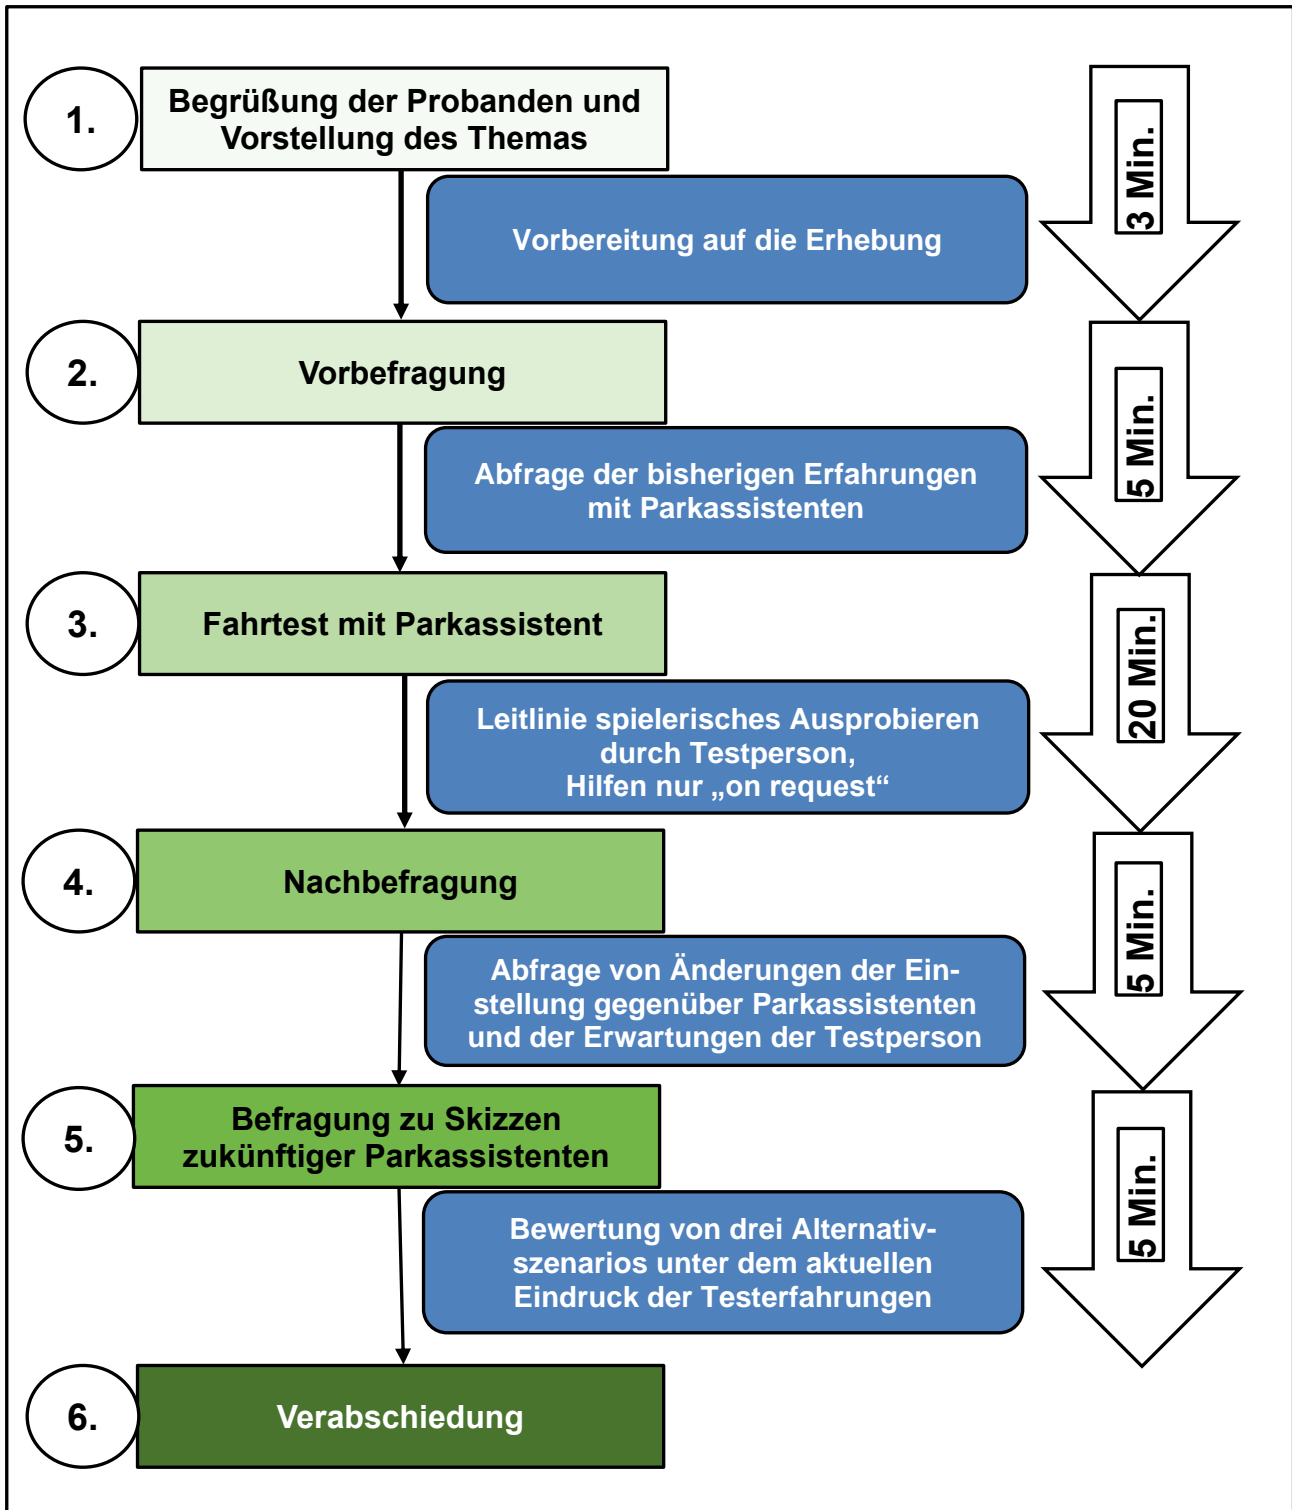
1.

Begrüßung der Probanden und Vorstellung des Themas

3 Min.

Vorbereitung auf die Erhebung

2.

Vorbefragung

5 Min.

Abfrage der bisherigen Erfahrungen mit Parkassistenten

3.

Fahrtest mit Parkassistent

20 Min.

Leitlinie spielerisches Ausprobieren durch Testperson, Hilfen nur „on request“

4.

Nachbefragung

5 Min.

Abfrage von Änderungen der Einstellung gegenüber Parkassistenten und der Erwartungen der Testperson

5.

Befragung zu Skizzen zukünftiger Parkassistenten

5 Min.

Bewertung von drei Alternativszenarios unter dem aktuellen Eindruck der Testerfahrungen

6.

Verabschiedung